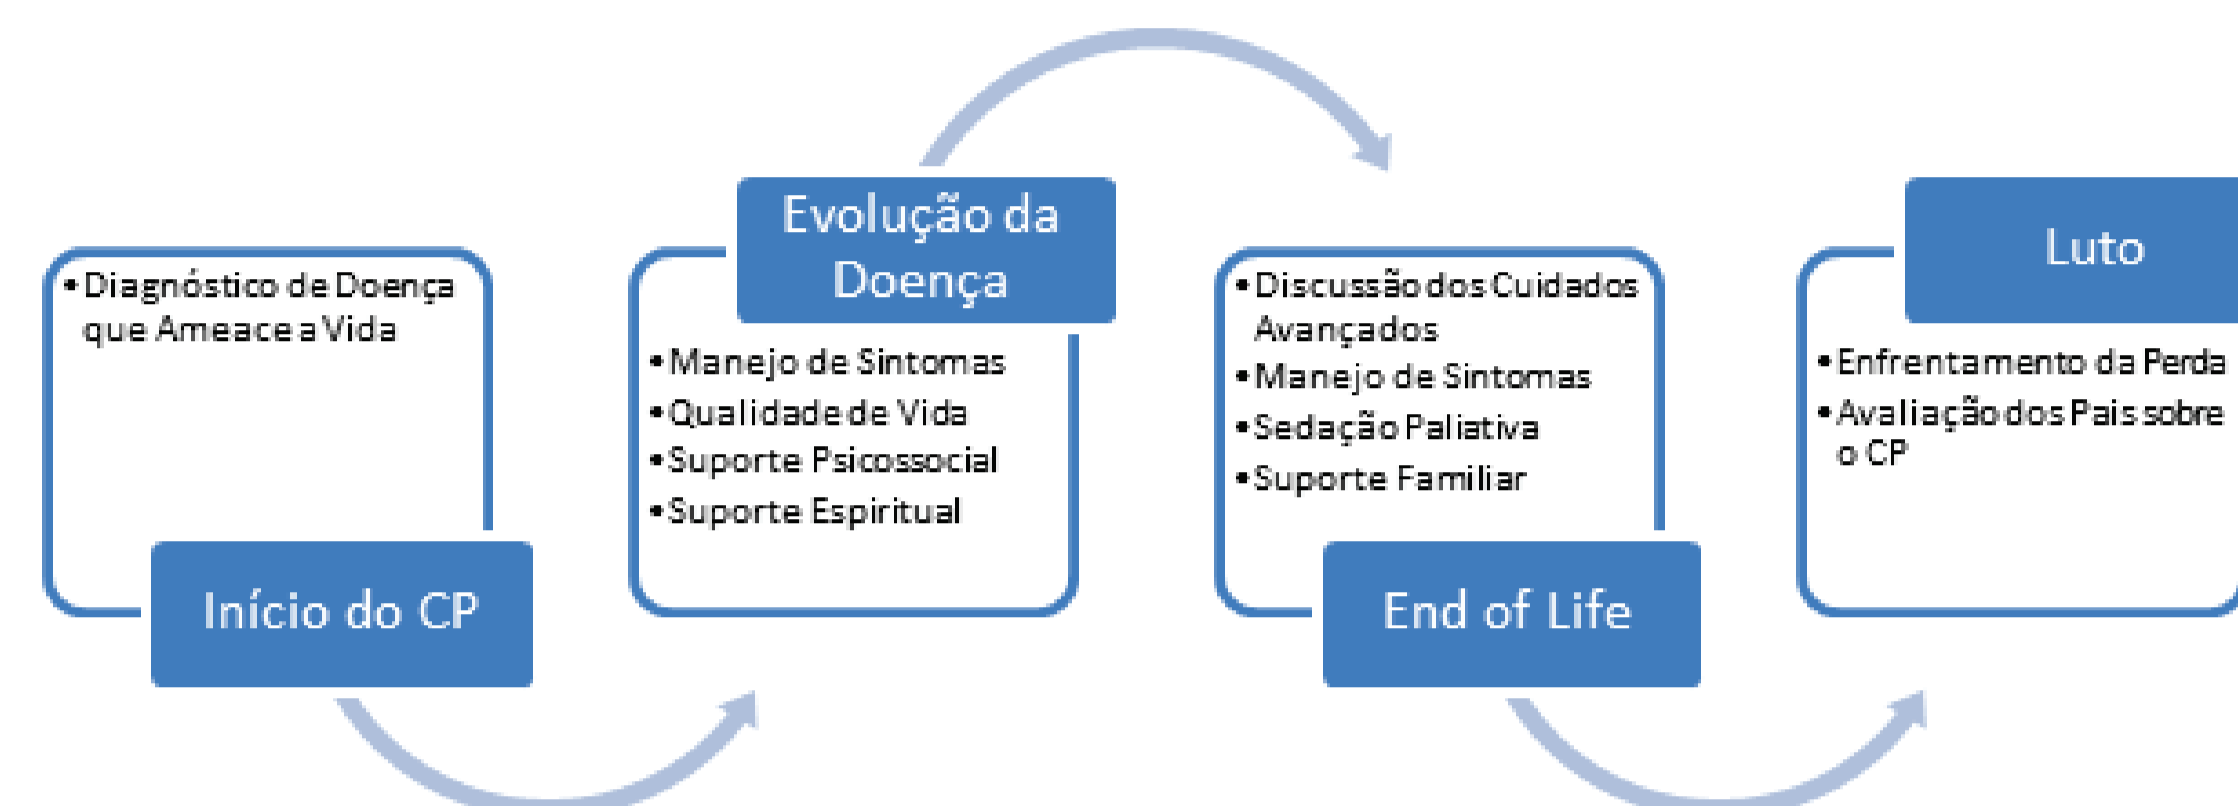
Início do CP
• Diagnóstico de Doença que Ameace a Vida

Evolução da Doença
• Manejo de Sintomas
• Qualidade de Vida
• Suporte Psicossocial
• Suporte Espiritual

End of Life
• Discussão dos Cuidados Avançados
• Manejo de Sintomas
• Sedação Paliativa
• Suporte Familiar

Luto
• Enfrentamento da Perda
• Avaliação dos Pais sobre o CP